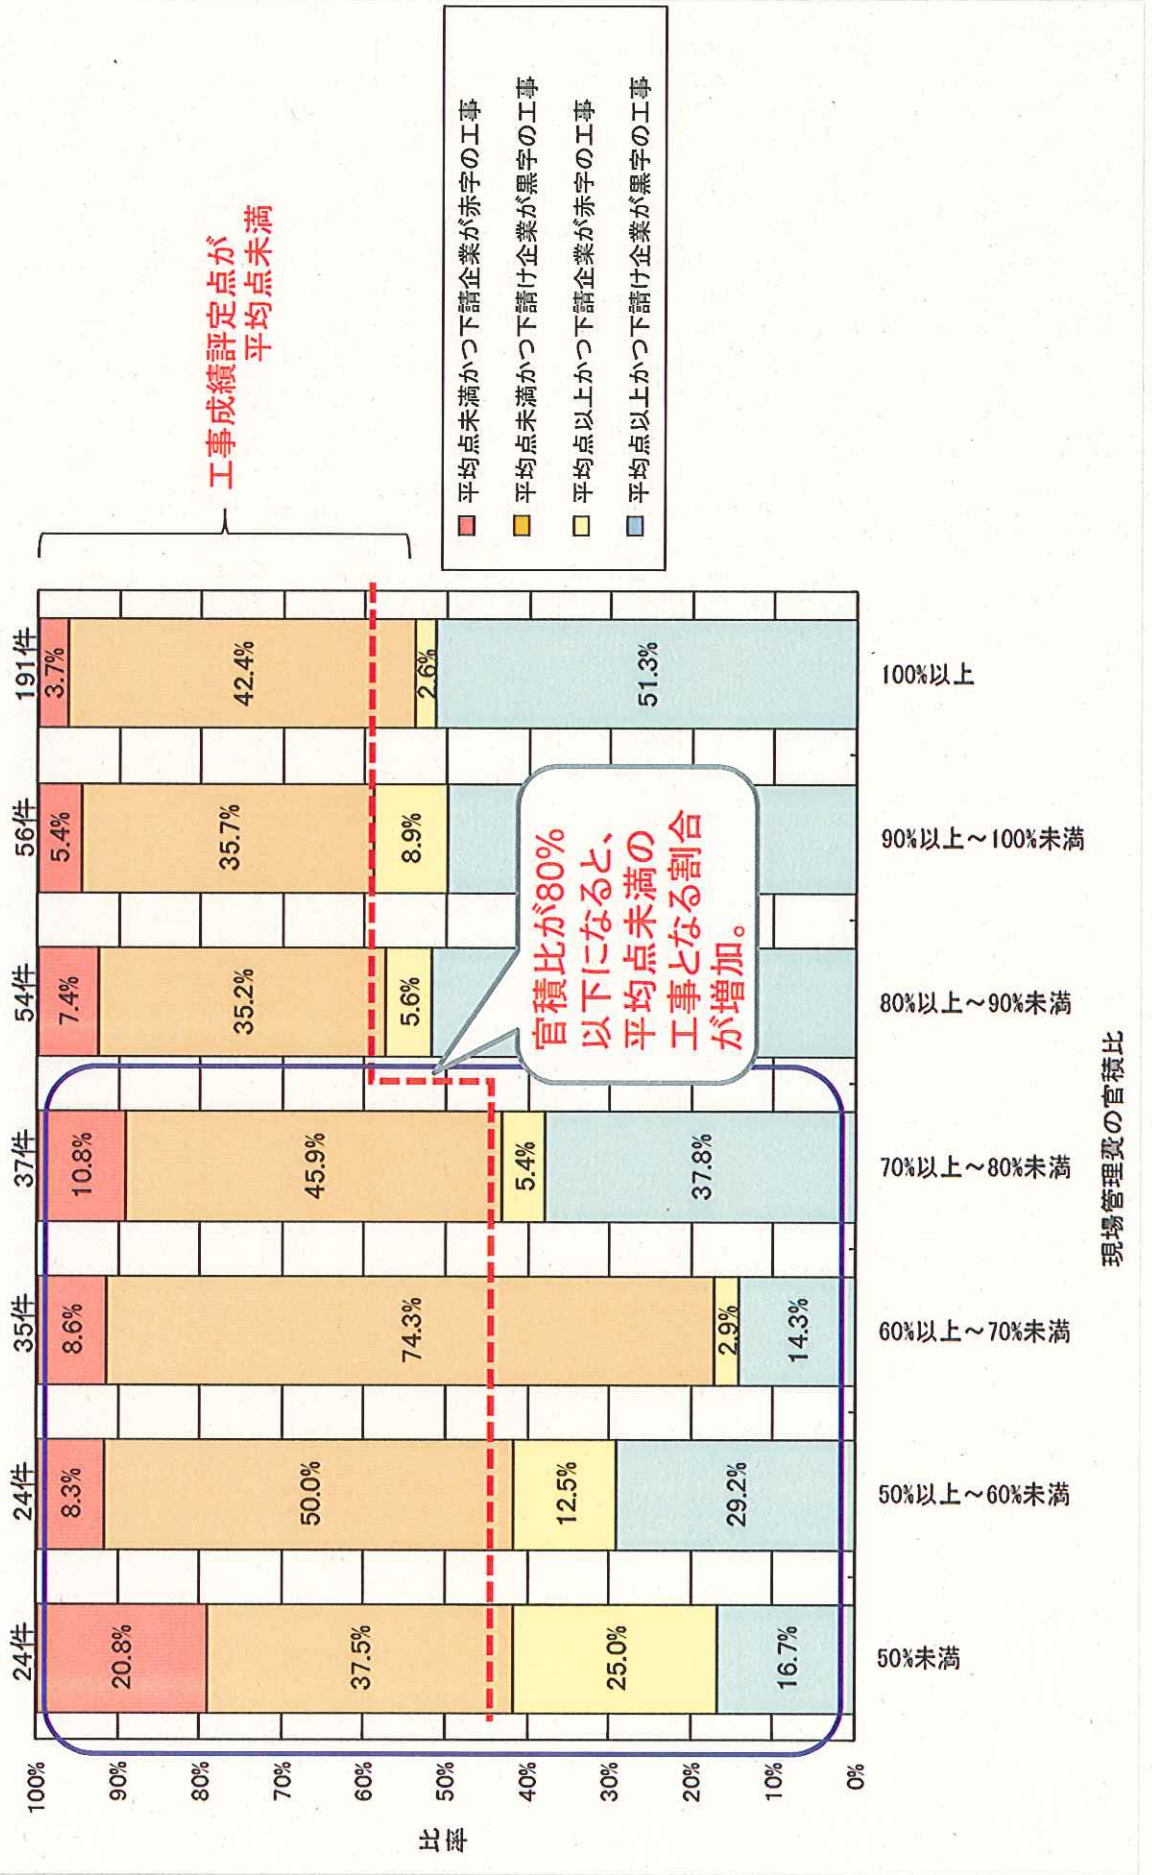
工事成績評定点が平均点未満

平均点未満かつ下請企業が赤字の工事
平均点未満かつ下請け企業が黒字の工事
平均点以上かつ下請企業が赤字の工事
平均点以上かつ下請け企業が黒字の工事

官積比が80%以下になると、平均点未満の工事となる割合が増加。

| | 50%未満 | 50%以上～60%未満 | 60%以上～70%未満 | 70%以上～80%未満 | 80%以上～90%未満 | 90%以上～100%未満 | 100%以上 |
|---|---|---|---|---|---|---|---|
| 件数 | 24件 | 24件 | 35件 | 37件 | 54件 | 56件 | 191件 |
| | 20.8% | 8.3% | 8.6% | 10.8% | 7.4% | 5.4% | 3.7% |
| | 37.5% | 50.0% | 74.3% | 45.9% | 35.2% | 35.7% | 42.4% |
| | 25.0% | 12.5% | 2.9% | 5.4% | 5.6% | 8.9% | 2.6% |
| | 16.7% | 29.2% | 14.3% | 37.8% | | | 51.3% |

100%
90%
80%
70%
60%
50%
40%
30%
20%
10%
0%

比率

現場管理費の官積比